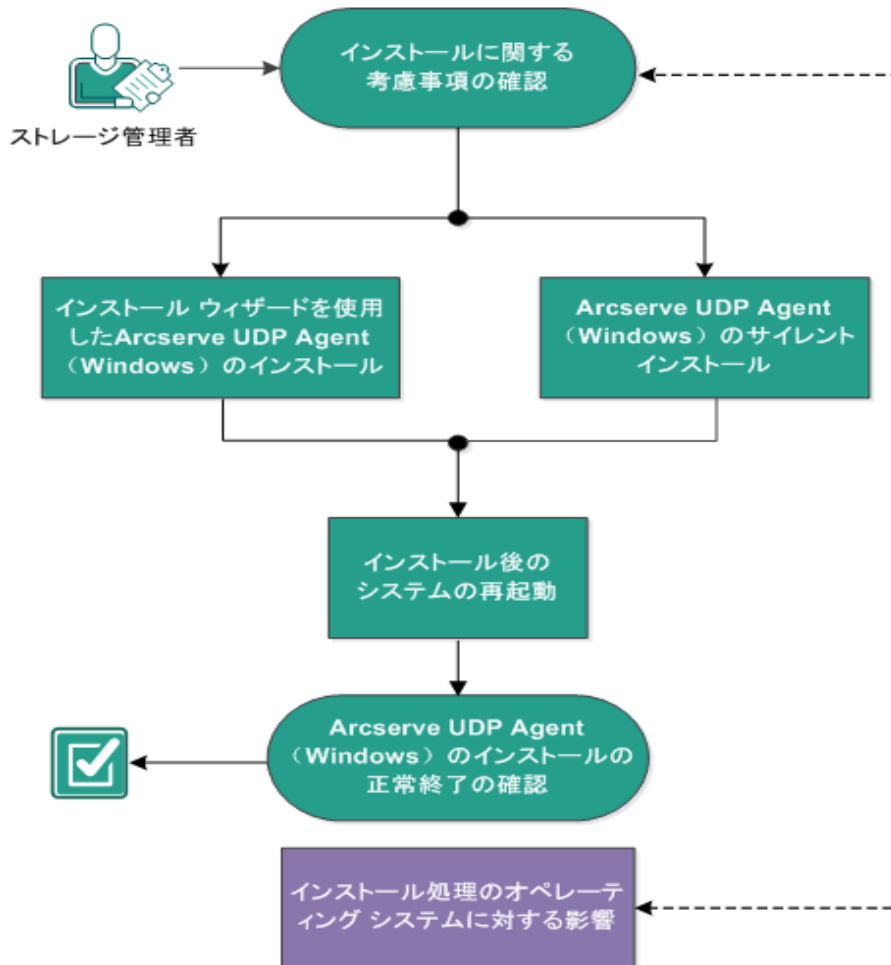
ストレージ管理者

インストールに関する考慮事項の確認

インストール ウィザードを使用したArcserve UDP Agent（Windows）のインストール

Arcserve UDP Agent（Windows）のサイレントインストール

インストール後のシステムの再起動

Arcserve UDP Agent（Windows）のインストールの正常終了の確認

インストール処理のオペレーティング システムに対する影響